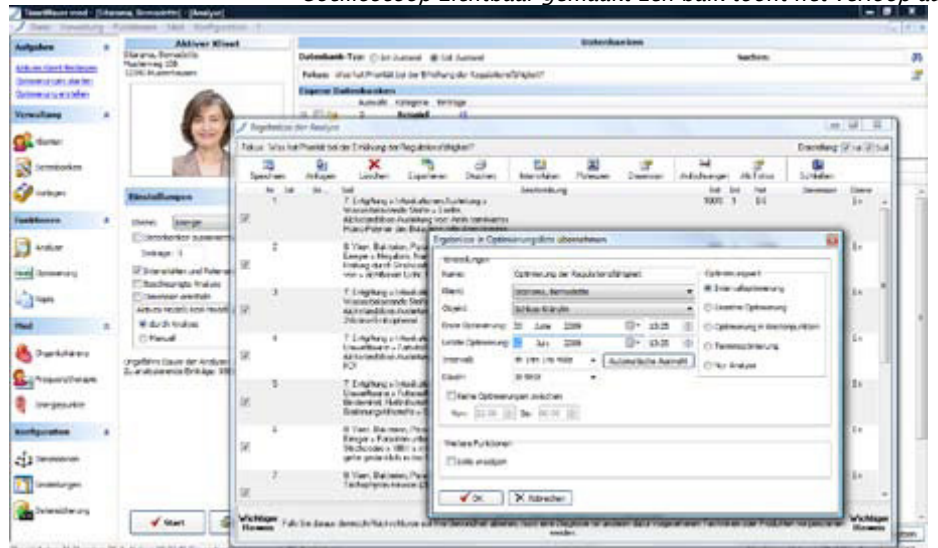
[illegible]

Aufgaben

Aktiver Klient

Verwaltung

Klienten

Datenbanken

Anfragen

Funktionen

Analyse

Optimierung

Tests

Einstellungen

Konfiguration

Aktiver Klient

Einstellungen

Sicherungen

Start

Datenbanken

Datenbank-Typ: Ist-Zustand Soll-Zustand

Suchen

Fokus: Was hat Priorität bei der Erhöhung der Regulationsfähigkeit?

Eigene Datenbanken

Ergebnisse der Analyse

Fokus: Was hat Priorität bei der Erhöhung der Regulationsfähigkeit?

Speichern Anfügen Löschen Exportieren Drucken Interzellen Potenzen Dosierungen Ausschneiden Als Fokus Schließen

Ergebnisse in Optimierungsliste übernehmen

Einstellungen

Name: Optimierung der Regulationsfähigkeit

Klient:

Objekt:

Erste Optimierung: 2009 13:25

Letzte Optimierung: 2009 13:25

Intervall: Automatische Auswahl

Dauer:

Keine Optimierungen zwischen

Optimierungsart

Weitere Funktionen

OK Abbrechen

Wichtige Hinweis